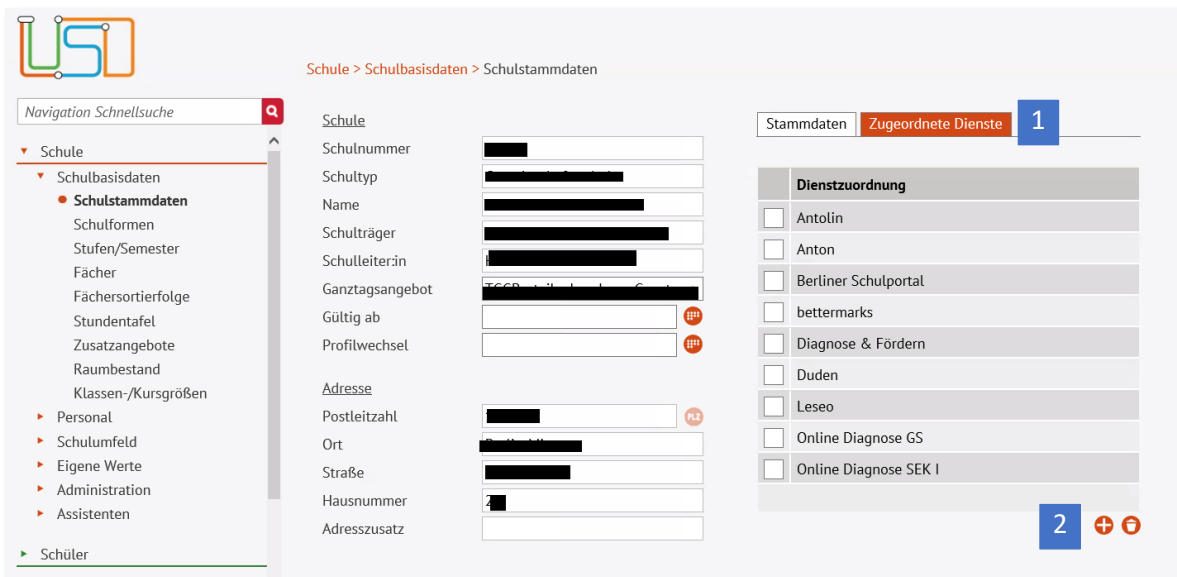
Navigation Schnellsuche

Schule
Schulbasisdaten
Schulstammdaten
Schulformen
Stufen/Semester
Fächer
Fächersortierfolge
Stundentafel
Zusatzangebote
Raumbestand
Klassen-/Kursgrößen
Personal
Schulumfeld
Eigene Werte
Administration
Assistenten

Schüler

Schule > Schulbasisdaten > Schulstammdaten

Schule
Schulnummer
Schultyp
Name
Schulträger
Schulleiter:in
Ganztagsangebot
Gültig ab
Profilwechsel

Adresse
Postleitzahl
Ort
Straße
Hausnummer
Adresszusatz

PLZ

Stammdaten
Zugeordnete Dienste
1

| | Dienstzuordnung |
|---|---|
| | Antolin |
| | Anton |
| | Berliner Schulportal |
| | bettermarks |
| | Diagnose & Fördern |
| | Duden |
| | Leseo |
| | Online Diagnose GS |
| | Online Diagnose SEK I |

2